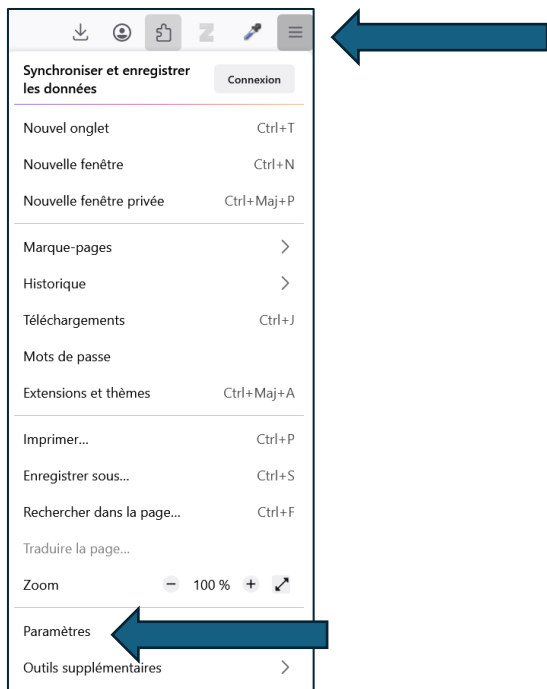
Synchroniser et enregistrer les données
Connexion

Nouvel onglet Ctrl+T
Nouvelle fenêtre Ctrl+N
Nouvelle fenêtre privée Ctrl+Maj+P

Marque-pages
Historique
Téléchargements Ctrl+J
Mots de passe
Extensions et thèmes Ctrl+Maj+A

Imprimer... Ctrl+P
Enregistrer sous... Ctrl+S
Rechercher dans la page... Ctrl+F
Traduire la page...
Zoom − 100 % +

Paramètres
Outils supplémentaires